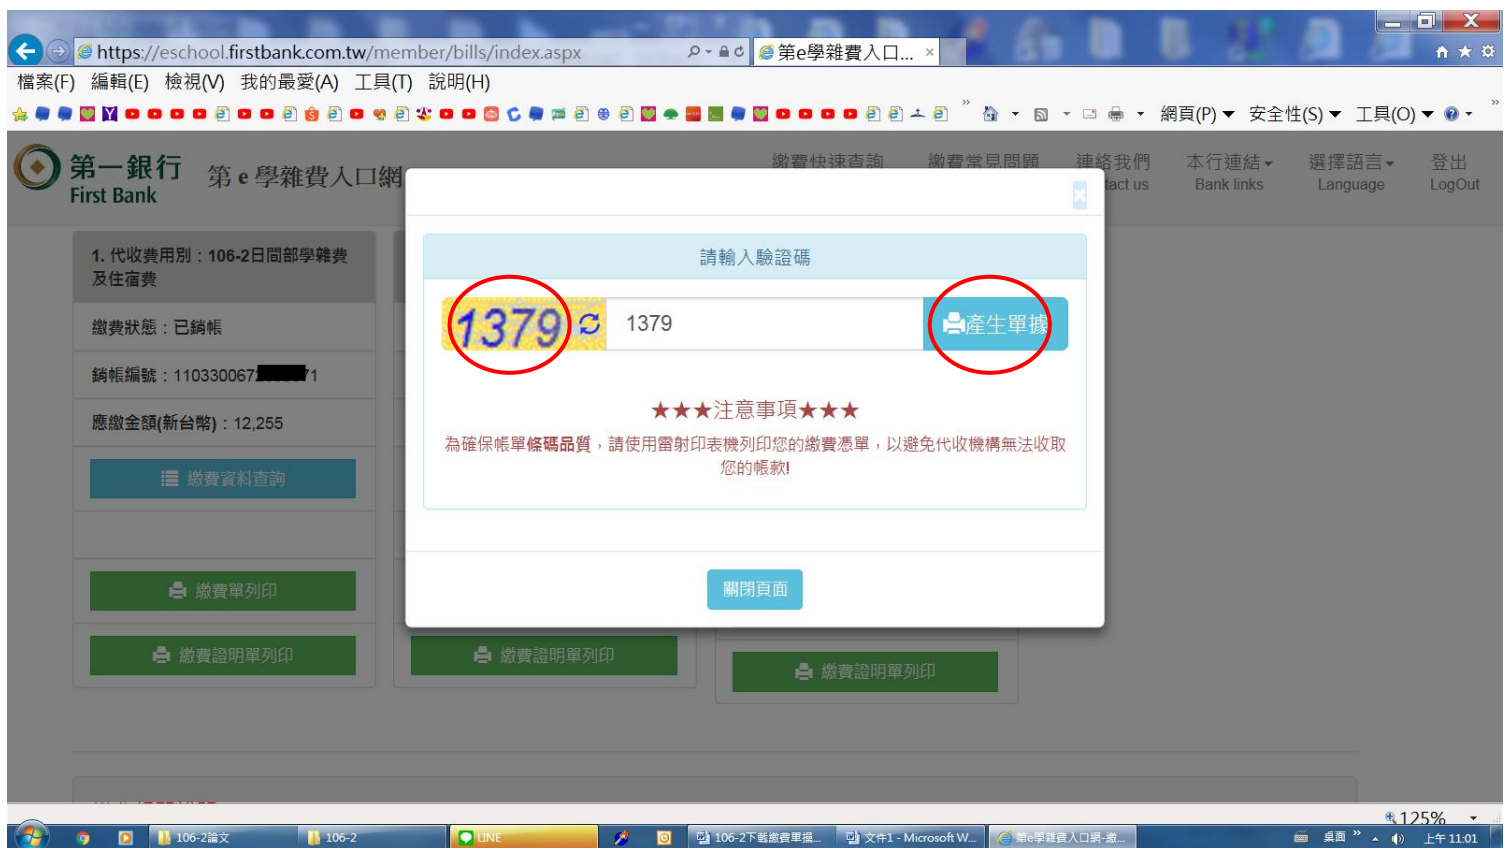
https://eschool.firstbank.com.tw/member/bills/index.aspx
第e學雜費入口...
檔案(F) 編輯(E) 檢視(V) 我的最愛(A) 工具(T) 說明(H)
網頁(P) 安全性(S) 工具(O)

第一銀行 First Bank
第 e 學雜費入口網
繳費快速查詢
繳費常見問題
連絡我們 Contact us
本行連結 Bank links
選擇語言 Language
登出 LogOut

1. 代收費用別：106-2日間部學雜費及住宿費
繳費狀態：已銷帳
銷帳編號：110330067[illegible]1
應繳金額(新台幣)：12,255
繳費資料查詢
繳費單列印
繳費證明單列印
繳費證明單列印
繳費證明單列印

請輸入驗證碼
1379
1379
產生單據
★★★注意事項★★★
為確保帳單條碼品質，請使用雷射印表機列印您的繳費憑單，以避免代收機構無法收取您的帳款!
關閉頁面

125%
106-2論文
106-2
LINE
106-2下載繳費單操...
文件1 - Microsoft W...
第e學雜費入口網-繳...
桌面
上午 11:01